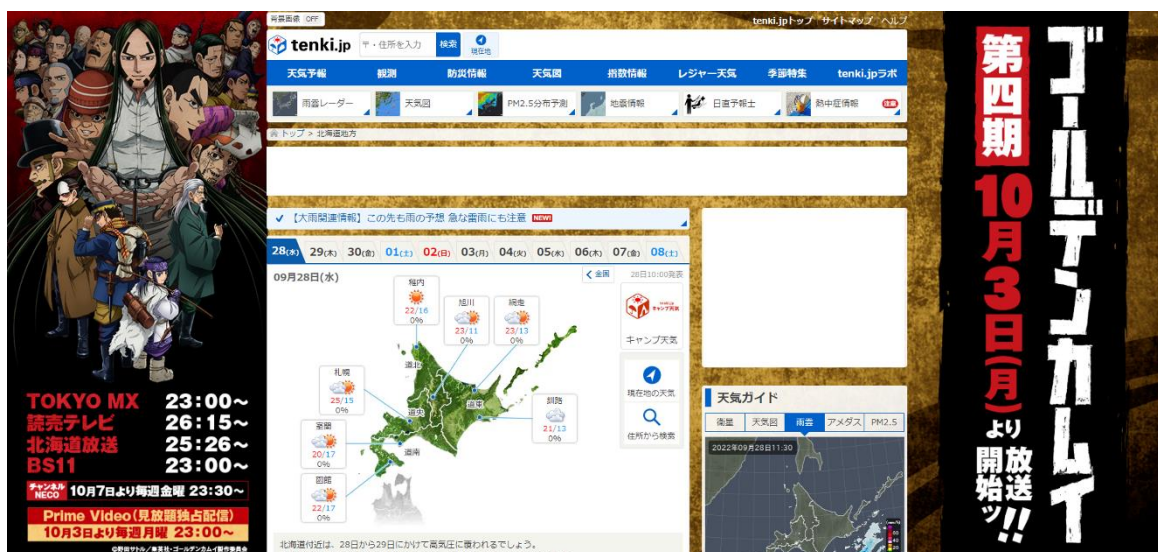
TOKYO MX 23:00〜
読売テレビ 26:15〜
北海道放送 25:26〜
BS11 23:00〜
チャンネルNECO 10月7日より毎週金曜 23:30〜
Prime Video(見放題独占配信)
10月3日より毎週月曜 23:00〜
©野田サトル/集英社・ゴールデンカムイ製作委員会

背景画像 OFF
tenki.jpトップ サイトマップ ヘルプ
tenki.jp 〒・住所を入力 検索 現在地
天気予報 観測 防災情報 天気図 指数情報 レジャー天気 季節特集 tenki.jpラボ
雨雲レーダー 天気図 PM2.5分布予測 地震情報 日直予報士 熱中症情報
トップ > 北海道地方

【大雨関連情報】この先も雨の予想 急な雷雨にも注意 NEW!

28(水) 29(木) 30(金) 01(土) 02(日) 03(月) 04(火) 05(水) 06(木) 07(金) 08(土)
09月28日(水)
全国 28日10:00発表
稚内 22/16 0%
旭川 23/11 0%
網走 23/13 0%
札幌 25/15 0%
釧路 21/13 0%
室蘭 20/17 0%
函館 22/17 0%
道北 道央 道東 道南
キャンプ天気
現在地の天気
住所から検索
北海道付近は、28日から29日にかけて高気圧に覆われるでしょう。

天気ガイド
衛星 天気図 雨雲 アメダス PM2.5
2022年09月28日 11:30

第四期
ゴールデンカムイ
10月3日(月)より放送開始ッ!!